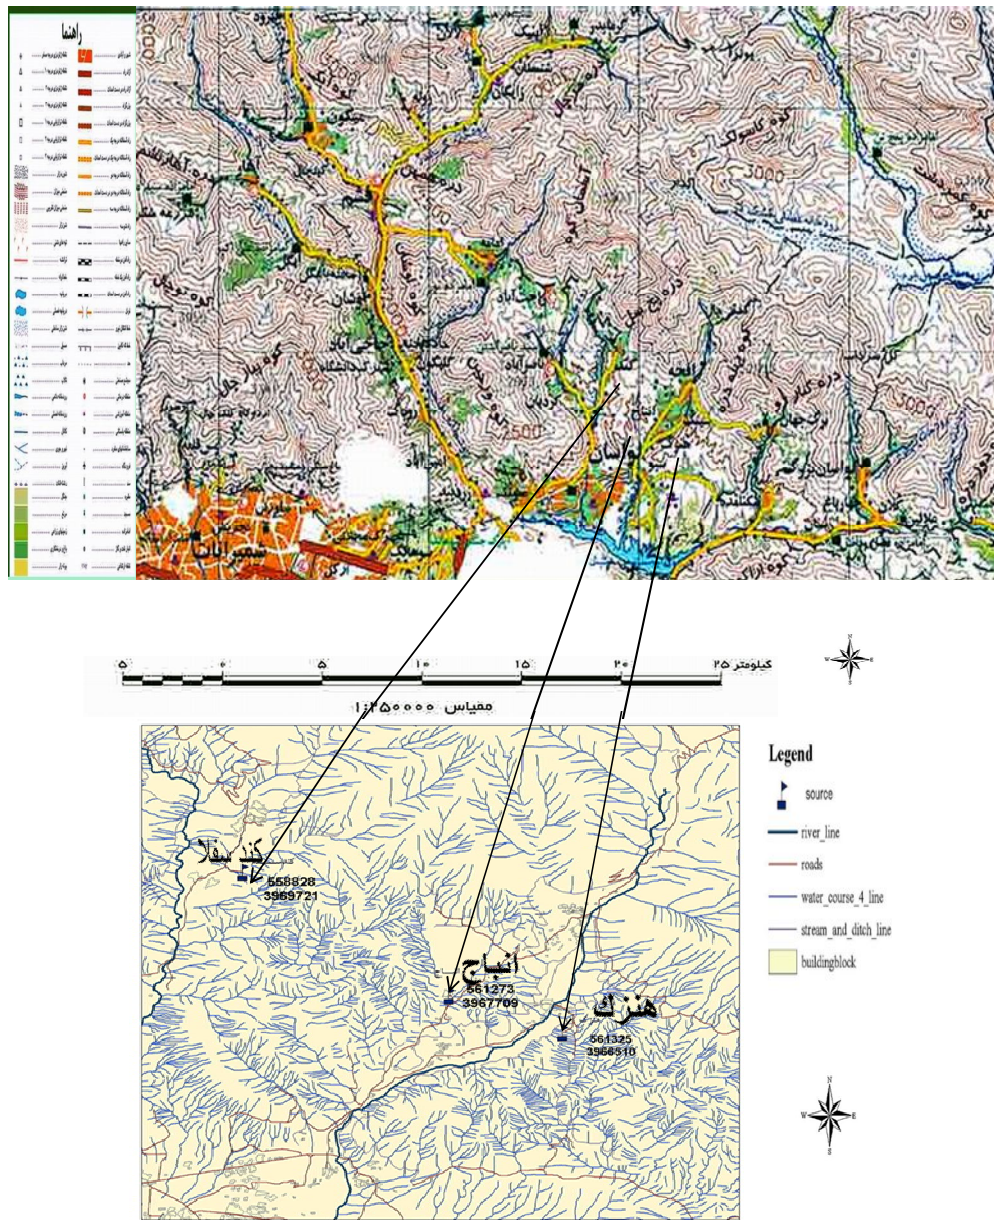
راهنما

3000

3000

2500

3000

کیلومتر ۲۵ ۲۰ ۱۵ ۱۰ ۵ ۰ ۵

مقیاس ۱:۲۵۰۰۰۰

Legend

source

river_line

roads

water_course_4_line

stream_and_ditch_line

buildingblock

کند علیا

558828
3969721

انباج

561273
3967709

هنزک

561325
3966510